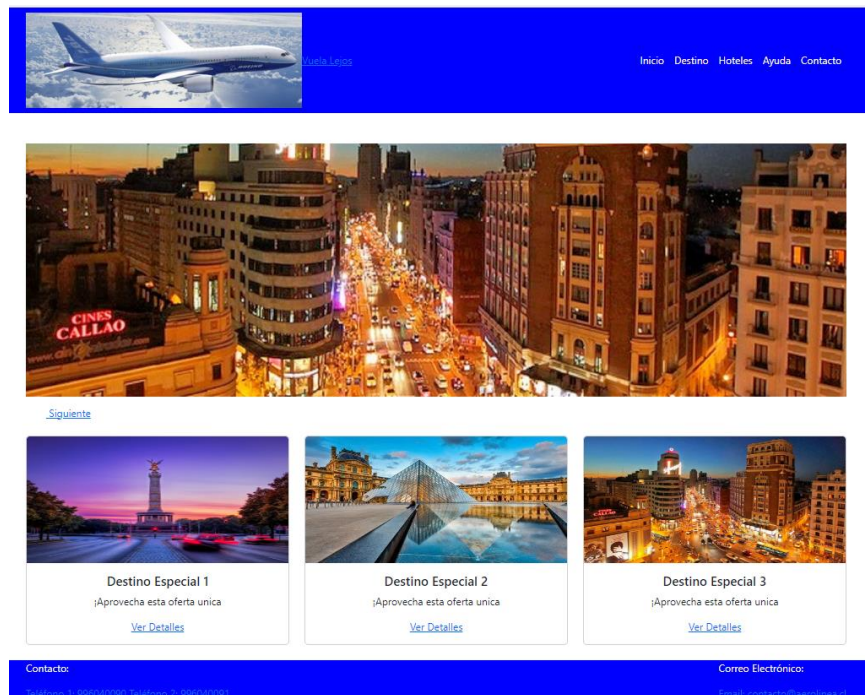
Vuela Lejos

Inicio Destino Hoteles Ayuda Contacto

CINES CALLAO

Siguiente

Destino Especial 1

¡Aprovecha esta oferta unica

Ver Detalles

Destino Especial 2

¡Aprovecha esta oferta unica

Ver Detalles

Destino Especial 3

¡Aprovecha esta oferta unica

Ver Detalles

Contacto:

Teléfono 1: 996040090 Teléfono 2: 996040091

Correo Electrónico:

Email: contacto@aerolinea.cl